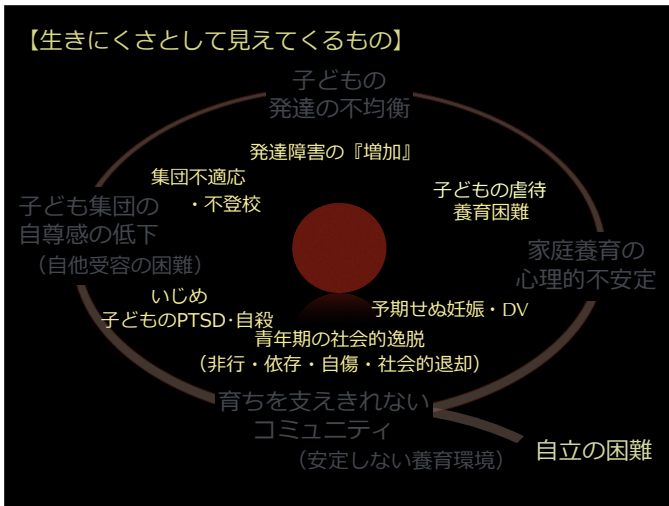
【生きにくさとして見えてくるもの】

子どもの
発達の不均衡

発達障害の『増加』

集団不適応
・不登校

子どもの虐待
養育困難

子ども集団の
自尊感の低下
（自他受容の困難）

家庭養育の
心理的不安定

いじめ
子どものPTSD･自殺

予期せぬ妊娠・DV

青年期の社会的逸脱
（非行・依存・自傷・社会的退却）

育ちを支えきれない
コミュニティ
（安定しない養育環境）

自立の困難